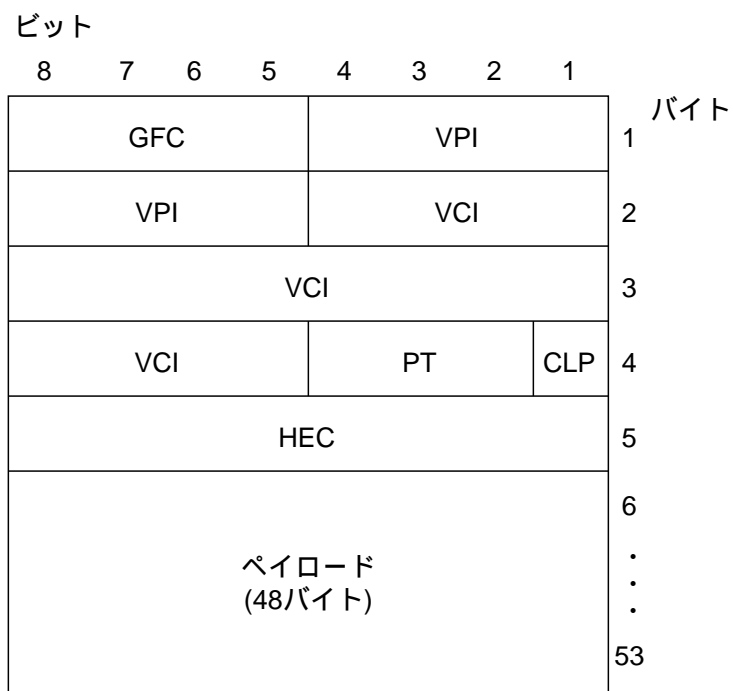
ビット

| 8 | 7 | 6 | 5 | 4 | 3 | 2 | 1 | バイト |
|---|---|---|---|---|---|---|---|---|
| GFC | | | | VPI | | | | 1 |
| VPI | | | | VCI | | | | 2 |
| VCI | | | | | | | | 3 |
| VCI | | | | PT | | | CLP | 4 |
| HEC | | | | | | | | 5 |
| ペイロード (48バイト) | | | | | | | | 6 . . . 53 |